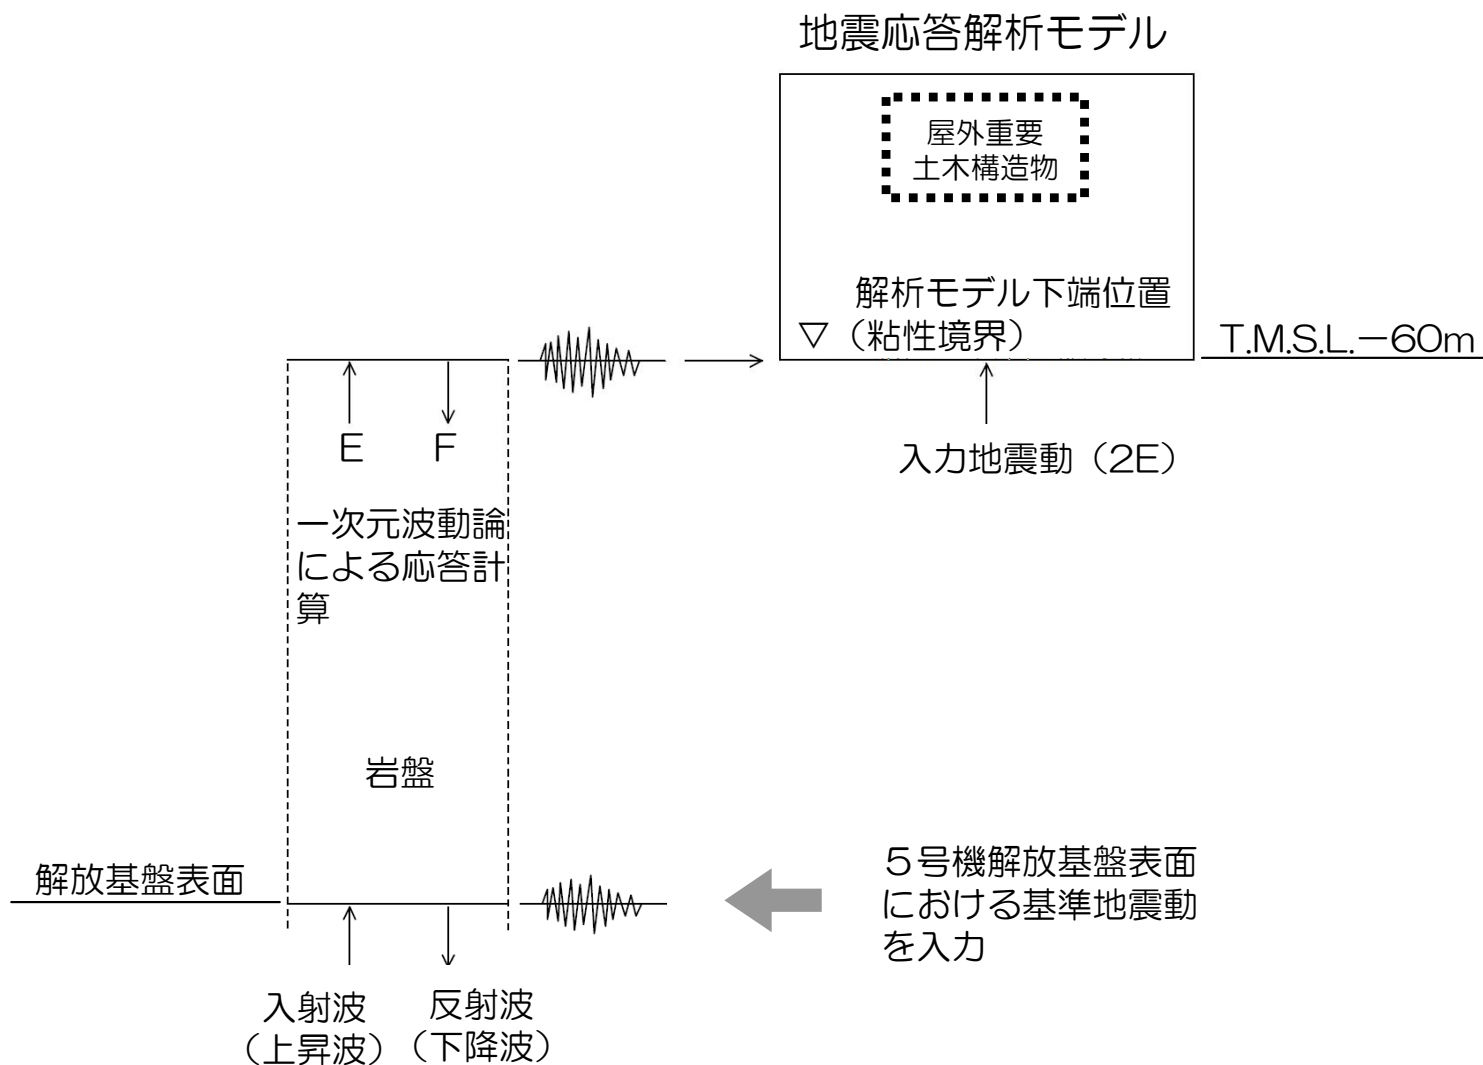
地震応答解析モデル

屋外重要
土木構造物

解析モデル下端位置
▽（粘性境界）

T.M.S.L.−60m

E F

入力地震動（2E）

一次元波動論による応答計算

岩盤

解放基盤表面

５号機解放基盤表面における基準地震動を入力

入射波
（上昇波）

反射波
（下降波）